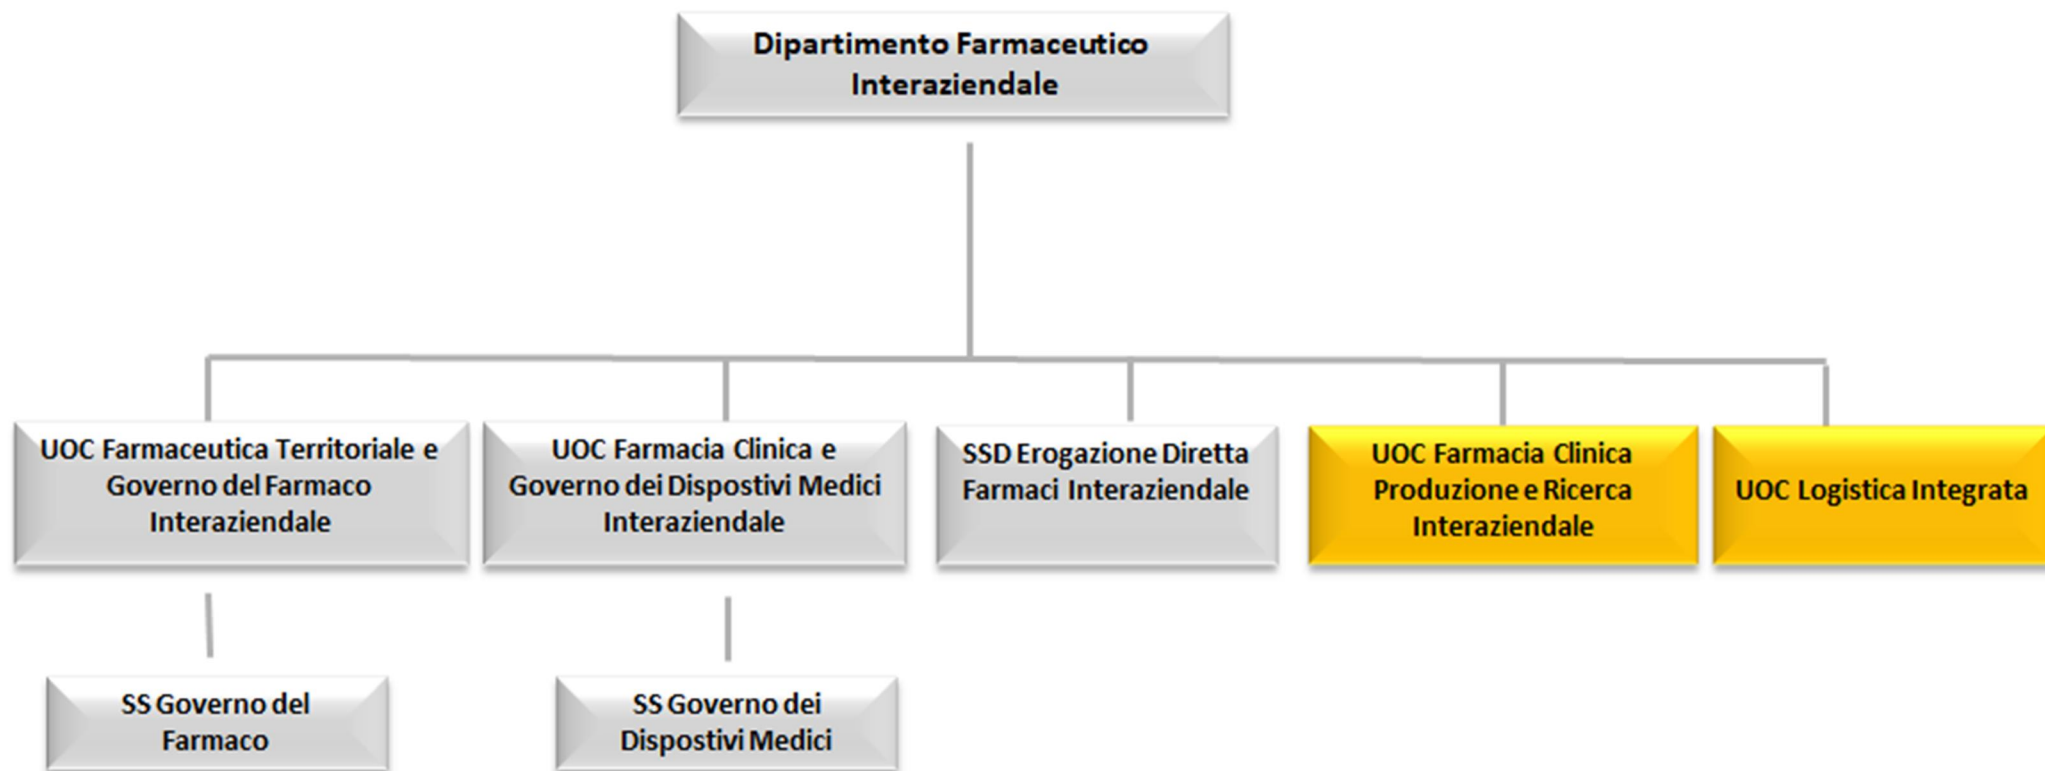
Dipartimento Farmaceutico Interaziendale

UOC Farmaceutica Territoriale e Governo del Farmaco Interaziendale

UOC Farmacia Clinica e Governo dei Dispostivi Medici Interaziendale

SSD Erogazione Diretta Farmaci Interaziendale

UOC Farmacia Clinica Produzione e Ricerca Interaziendale

UOC Logistica Integrata

SS Governo del Farmaco

SS Governo dei Dispostivi Medici